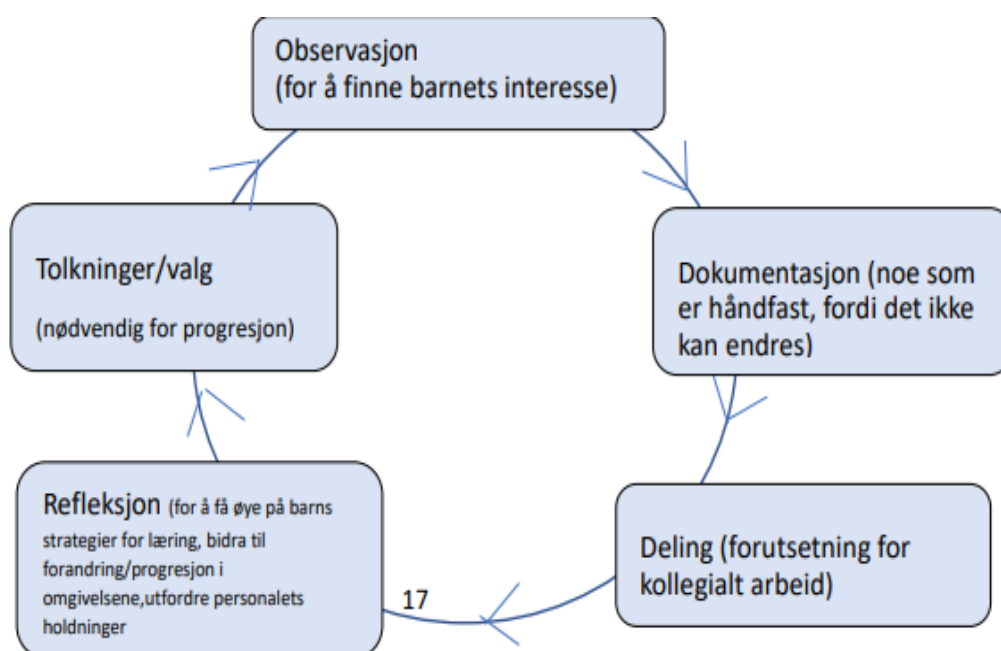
Observasjon
(for å finne barnets interesse)

Dokumentasjon (noe som er håndfast, fordi det ikke kan endres)

Deling (forutsetning for kollegialt arbeid)

17

Refleksjon (for å få øye på barns strategier for læring, bidra til forandring/progresjon i omgivelsene,utfordre personalets holdninger

Tolkninger/valg

(nødvendig for progresjon)